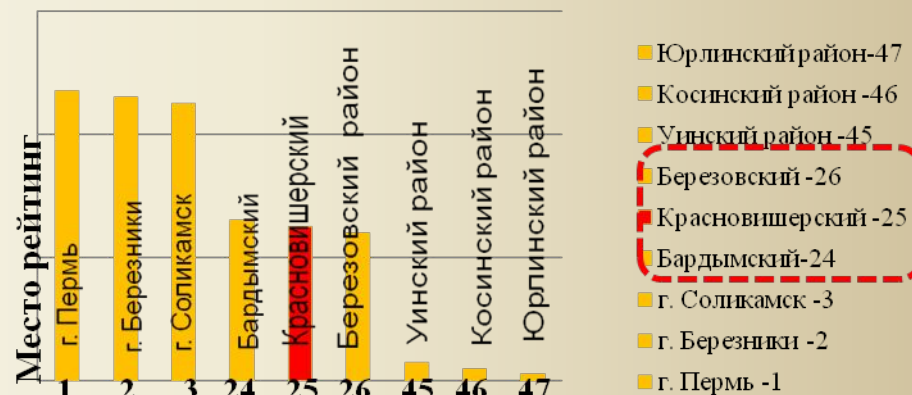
Место рейтинг

г. Пермь
г. Березники
г. Соликамск
Бардымский
Красновишерский
Березовский район
Уинский район
Косинский район
Юрлинский район

1 2 3 24 25 26 45 46 47

Юрлинский район-47
Косинский район -46
Уинский район -45
Березовский -26
Красновишерский -25
Бардымский-24
г. Соликамск -3
г. Березники -2
г. Пермь -1